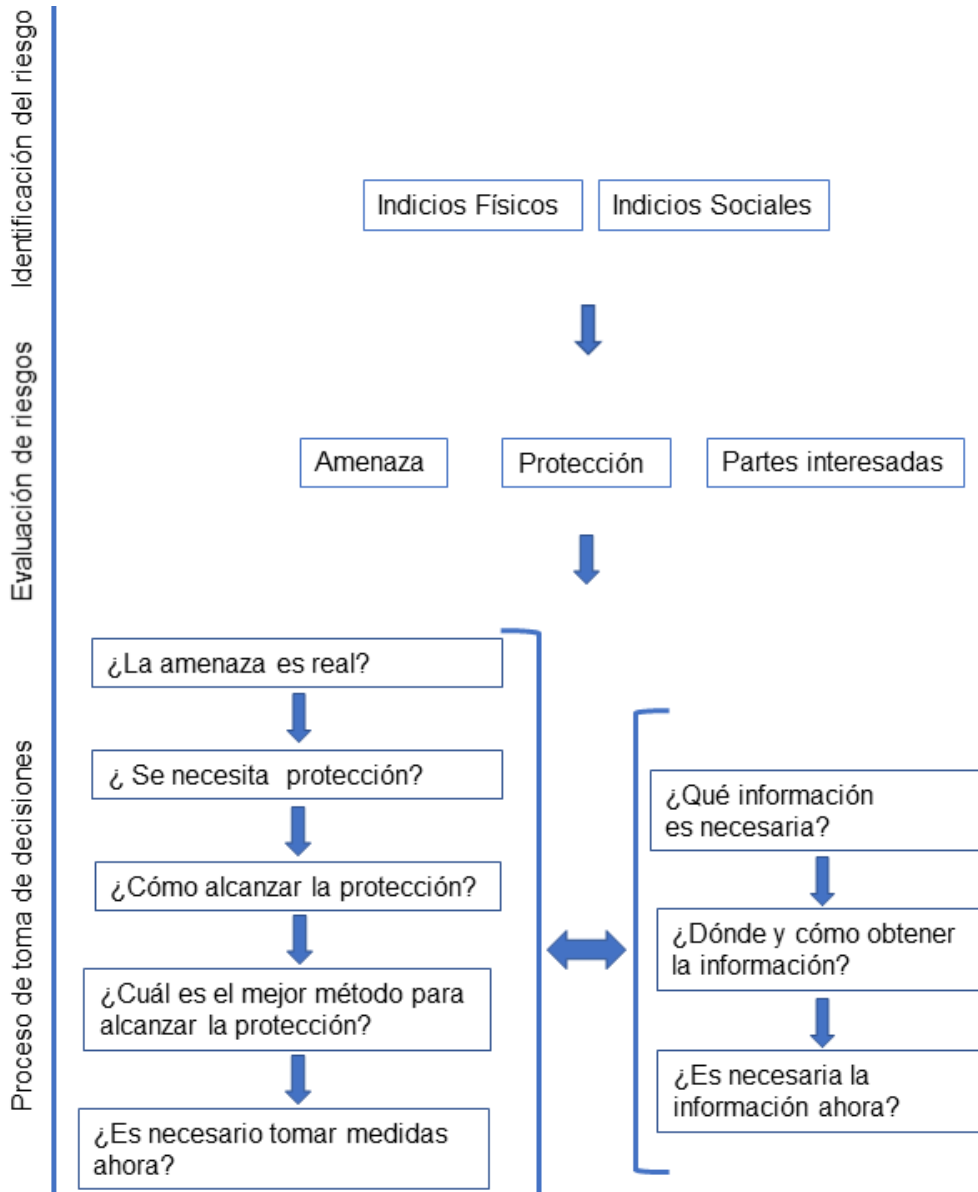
Identificación del riesgo

Indicios Físicos

Indicios Sociales

Evaluación de riesgos

Amenaza

Protección

Partes interesadas

Proceso de toma de decisiones

¿La amenaza es real?

¿ Se necesita protección?

¿Cómo alcanzar la protección?

¿Cuál es el mejor método para alcanzar la protección?

¿Es necesario tomar medidas ahora?

¿Qué información es necesaria?

¿Dónde y cómo obtener la información?

¿Es necesaria la información ahora?